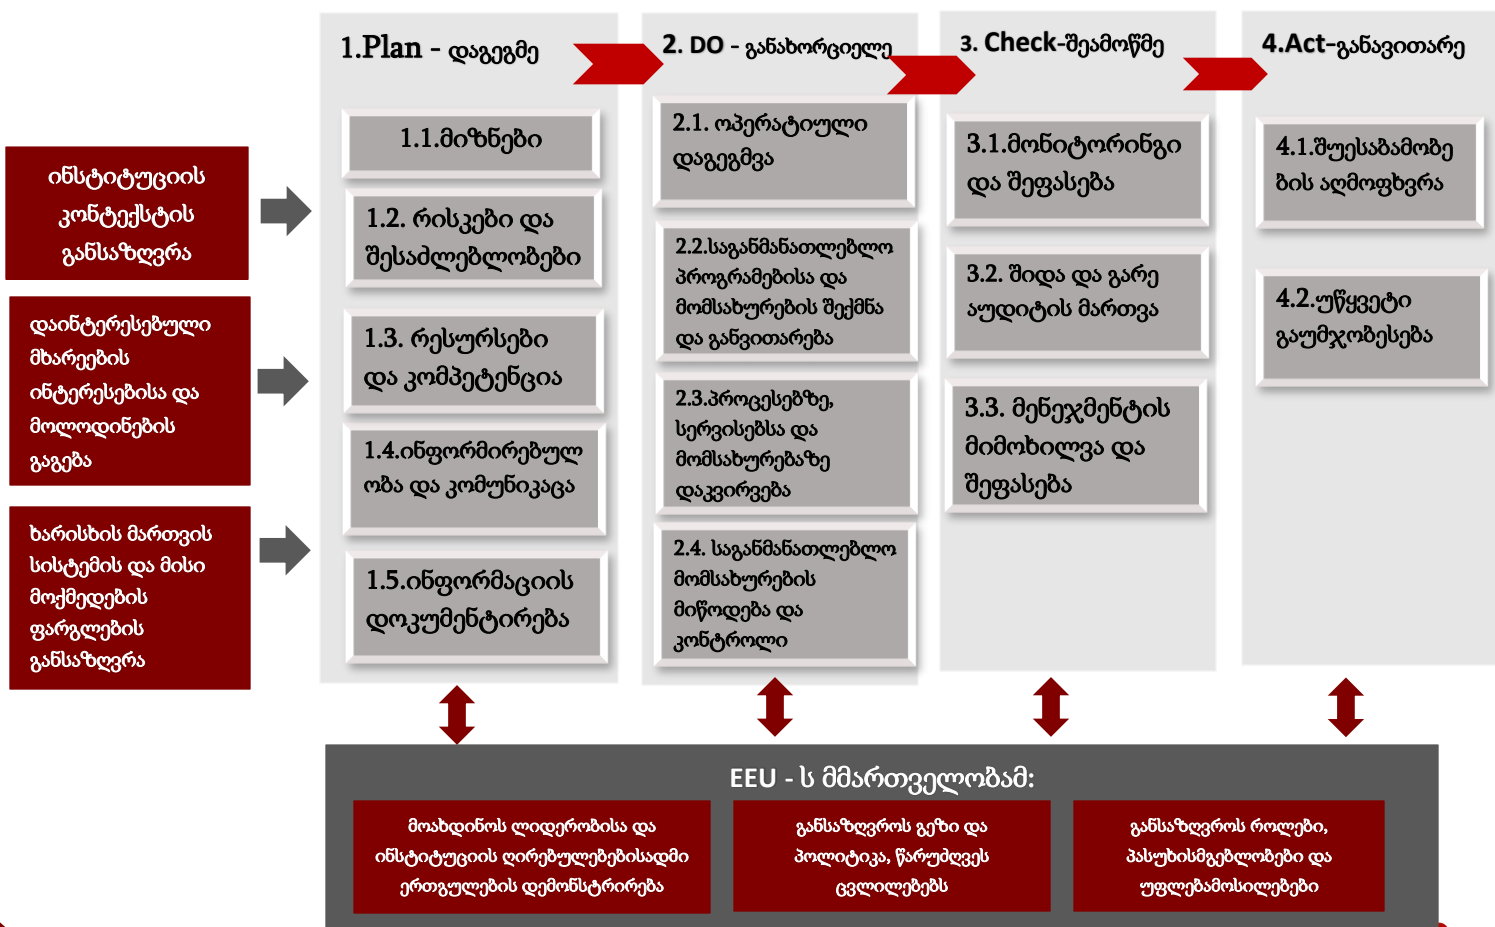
ინსტიტუციის კონტექსტის განსაზღვრა

დაინტერესებული მხარეების ინტერესებისა და მოლოდინების გაგება

ხარისხის მართვის სისტემის და მისი მოქმედების ფარგლების განსაზღვრა

1.Plan - დაგეგმე

1.1.მიზნები

1.2. რისკები და შესაძლებლობები

1.3. რესურსები და კომპეტენცია

1.4.ინფორმირებულობა და კომუნიკაცა

1.5.ინფორმაციის დოკუმენტირება

2. DO - განახორციელე

2.1. ოპერატიული დაგეგმვა

2.2.საგანმანათლებლო პროგრამებისა და მომსახურების შექმნა და განვითარება

2.3.პროცესებზე, სერვისებსა და მომსახურებაზე დაკვირვება

2.4. საგანმანათლებლო მომსახურების მიწოდება და კონტროლი

3. Check-შეამოწმე

3.1.მონიტორინგი და შეფასება

3.2. შიდა და გარე აუდიტის მართვა

3.3. მენეჯმენტის მიმოხილვა და შეფასება

4.Act-განავითარე

4.1.შეუსაბამობების აღმოფხვრა

4.2.უწყვეტი გაუმჯობესება

EEU - ს მმართველობამ:

მოახდინოს ლიდერობისა და ინსტიტუციის ღირებულებებისადმი ერთგულების დემონსტრირება

განსაზღვროს გეზი და პოლიტიკა, წარუძღვეს ცვლილებებს

განსაზღვროს როლები, პასუხისმგებლობები და უფლებამოსილებები